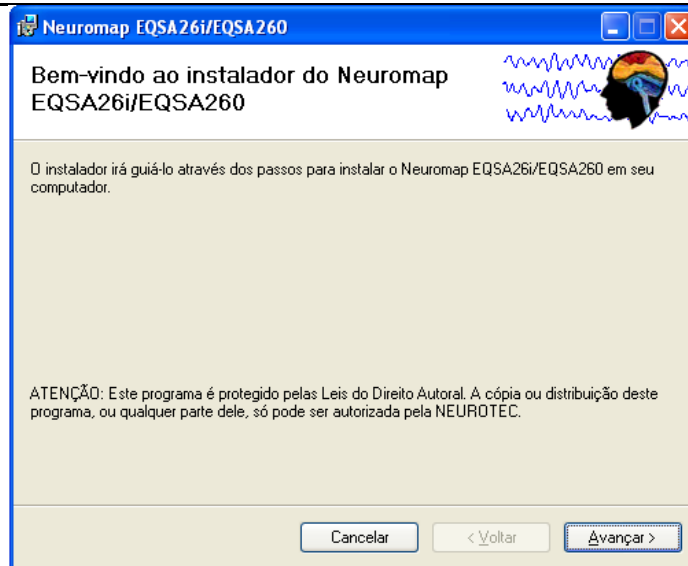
Neuromap EQSA26i/EQSA260

Bem-vindo ao instalador do Neuromap EQSA26i/EQSA260

O instalador irá guiá-lo através dos passos para instalar o Neuromap EQSA26i/EQSA260 em seu computador.

ATENÇÃO: Este programa é protegido pelas Leis do Direito Autoral. A cópia ou distribuição deste programa, ou qualquer parte dele, só pode ser autorizada pela NEUROTEC.

Cancelar | < Voltar | Avançar >